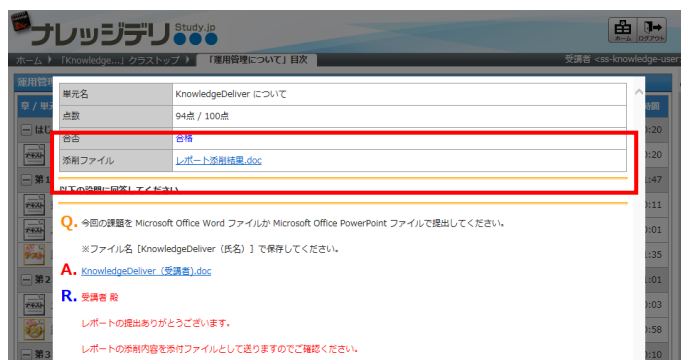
ナレッジデリ Study.jp

ホーム ログアウト

ホーム > 「Knowledge...」クラストップ > 「運用管理について」目次

受講者 <ss-knowledge-user>

運用管

章 / 単

はじ

第1

第2

第3

:20
:20
:47
:11
:20
:09
:11
:35
:11

| 単元名 | KnowledgeDeliver について |
|---|---|
| 点数 | 94点 / 100点 |
| 合否 | 合格 |
| 添削ファイル | レポート添削結果.doc |

以下の設問に回答してください

Q. 今回の課題を Microsoft Office Word ファイルか Microsoft Office PowerPoint ファイルで提出してください。

※ファイル名 [KnowledgeDeliver（氏名）] で保存してください。

A. KnowledgeDeliver（受講者）.doc

R. 受講者 殿

レポートの提出ありがとうございます。

レポートの添削内容を添付ファイルとして送りますのでご確認ください。